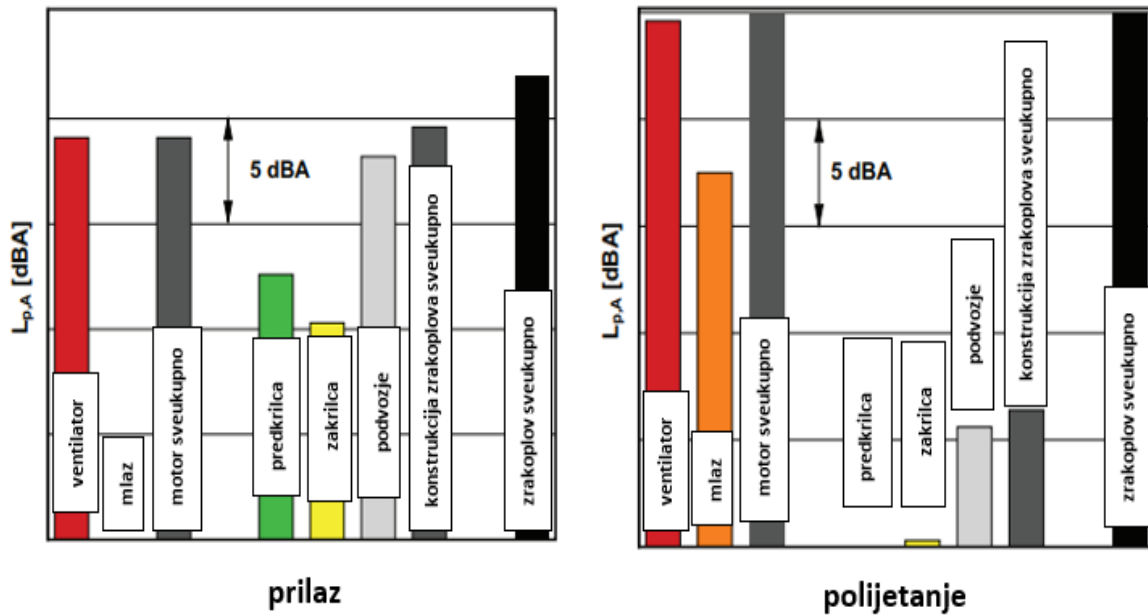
$L_{p,A}$ [dBA]

5 dBA

ventilator

mlaz

motor sveukupno

predkrilca

zakrilca

podvozje

konstrukcija zrakoplova sveukupno

zrakoplov sveukupno

prilaz

$L_{p,A}$ [dBA]

5 dBA

ventilator

mlaz

motor sveukupno

predkrilca

zakrilca

podvozje

konstrukcija zrakoplova sveukupno

zrakoplov sveukupno

polijetanje